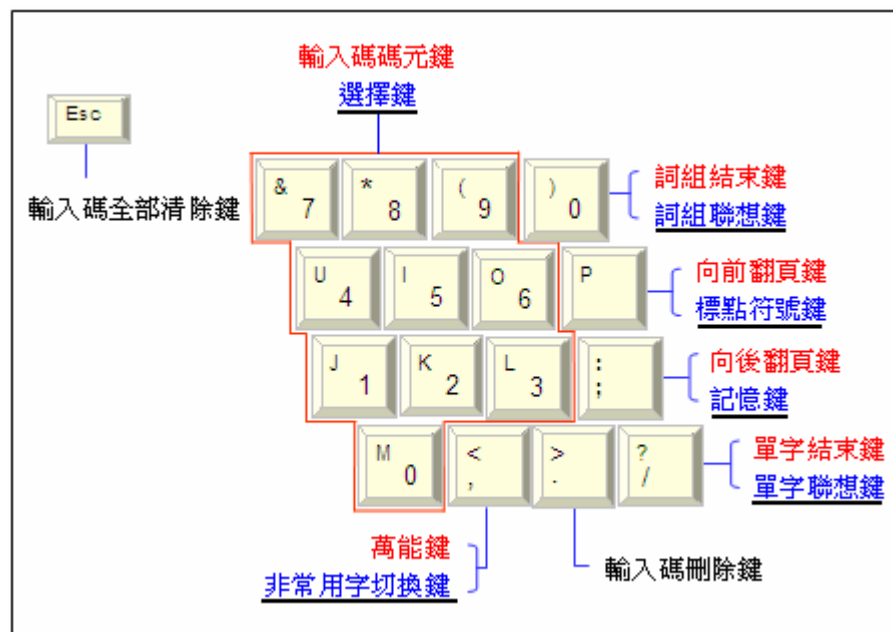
輸入碼碼元鍵
選擇鍵

Esc

輸入碼全部清除鍵

&
7

*
8

(
9

)
0

詞組結束鍵
詞組聯想鍵

U
4

I
5

O
6

P

向前翻頁鍵
標點符號鍵

J
1

K
2

L
3

:
;

向後翻頁鍵
記憶鍵

M
0

<
,

>
.

?
/

單字結束鍵
單字聯想鍵

萬能鍵
非常用字切換鍵

輸入碼刪除鍵